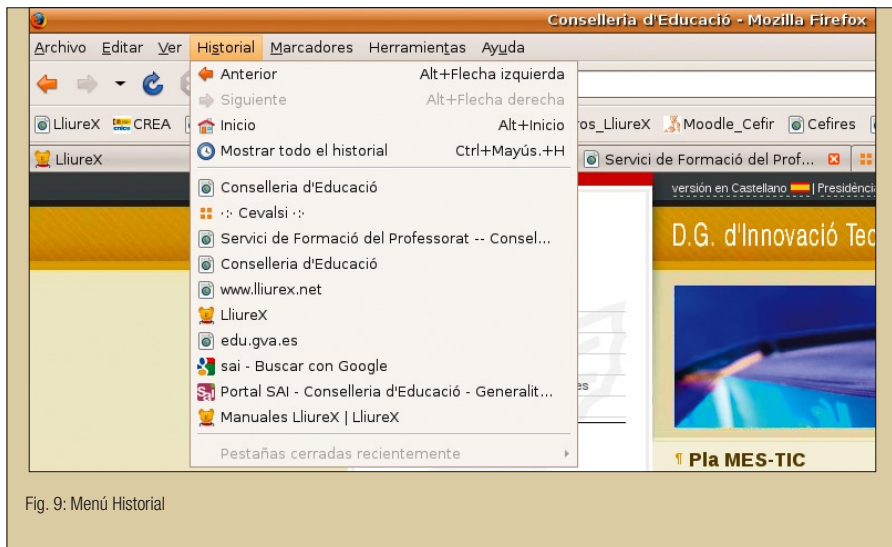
Conselleria d'Educació - Mozilla Firefox

Archivo Editar Ver Historial Marcadores Herramientas Ayuda

Anterior Alt+Flecha izquierda
Siguiente Alt+Flecha derecha
Inicio Alt+Inicio
Mostrar todo el historial Ctrl+Mayús.+H

Conselleria d'Educació
·:· Cevalsi ·:·
Servici de Formació del Professorat -- Consel...
Conselleria d'Educació
www.lliurex.net
LliureX
edu.gva.es
sai - Buscar con Google
Portal SAI - Conselleria d'Educació - Generalit...
Manuales LliureX | LliureX

Pestañas cerradas recientemente

LliureX CREA ros_LliureX Moodle_Cefir Cefires
LliureX Servici de Formació del Prof...
versión en Castellano | Presidènci
D.G. d'Innovació Tec
Pla MES-TIC

Fig. 9: Menú Historial